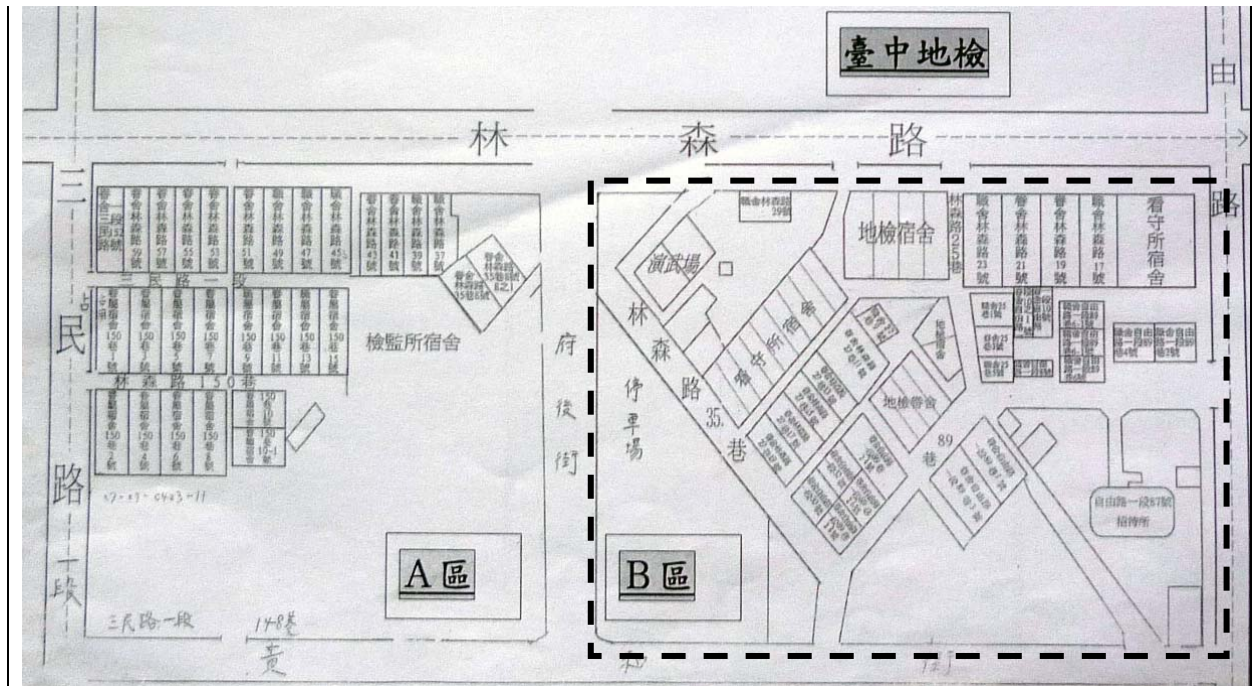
臺中地檢

由

林 森 路

路

三

民

路

一段

職舍三民路一段33號

職舍林森路57號

職舍林森路55號

職舍林森路53號

職舍林森路51號

職舍林森路49號

職舍林森路47號

職舍林森路45號

職舍林森路43號

職舍林森路41號

職舍林森路39號

職舍林森路37號

職舍林森路35巷8號

三民路一段

職舍150巷1號

職舍150巷3號

職舍150巷5號

職舍150巷7號

職舍150巷9號

職舍150巷11號

職舍150巷13號

職舍150巷15號

檢監所宿舍

林森路150巷

職舍150巷2號

職舍150巷4號

職舍150巷6號

職舍150巷8號

150 10

150 10-1

17-03-0403-11

A區

三民路一段

148巷

黃

府後街

職舍林森路39號

演武場

林森路35巷

停車場

看守所宿舍

地檢宿舍

林森路25巷

職舍林森路23號

職舍林森路21號

職舍林森路19號

職舍林森路17號

看守所宿舍

地檢宿舍

地檢宿舍

89巷

自由路一段87號招待所

B區

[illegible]

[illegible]